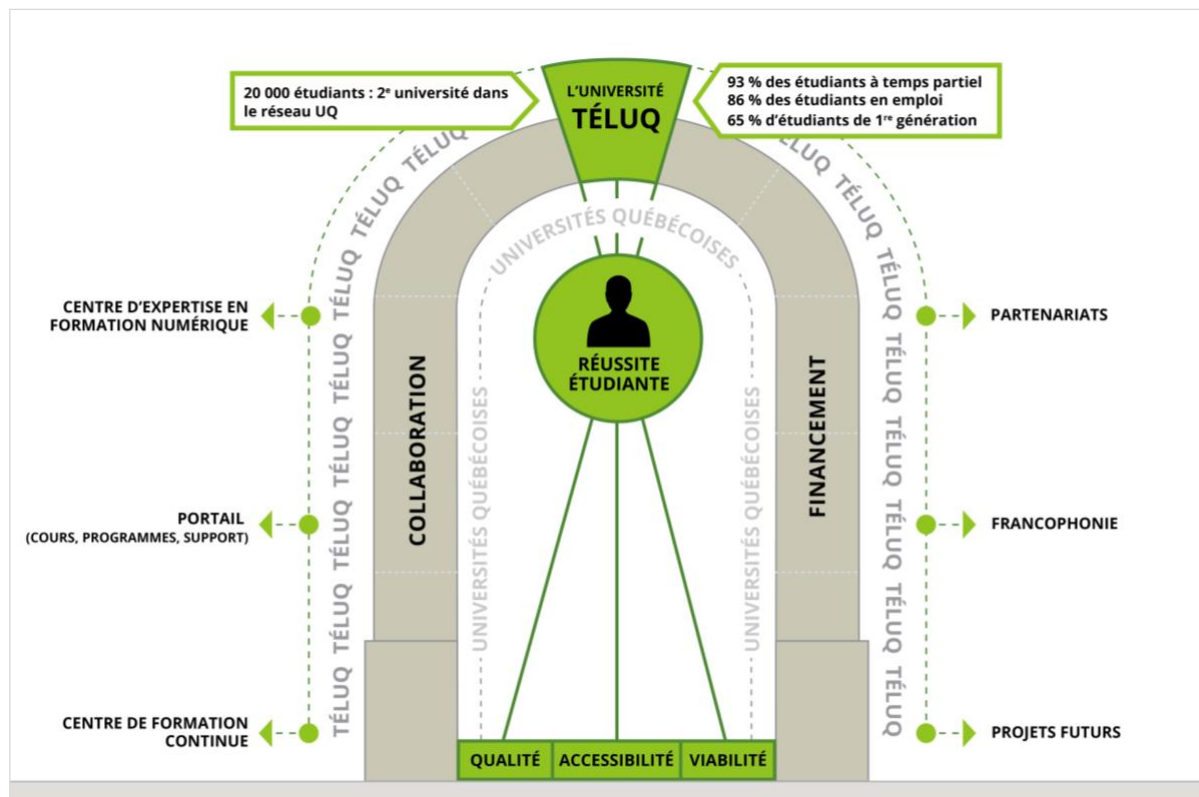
20 000 étudiants : 2$^{e}$ université dans le réseau UQ

L'UNIVERSITÉ
TÉLUQ

93 % des étudiants à temps partiel
86 % des étudiants en emploi
65 % d'étudiants de 1$^{re}$ génération

TÉLUQ TÉLUQ TÉLUQ TÉLUQ TÉLUQ TÉLUQ TÉLUQ TÉLUQ TÉLUQ

TÉLUQ TÉLUQ TÉLUQ TÉLUQ TÉLUQ TÉLUQ TÉLUQ TÉLUQ TÉLUQ

UNIVERSITÉS QUÉBÉCOISES

CENTRE D'EXPERTISE EN FORMATION NUMÉRIQUE

PARTENARIATS

RÉUSSITE ÉTUDIANTE

COLLABORATION

FINANCEMENT

UNIVERSITÉS QUÉBÉCOISES

UNIVERSITÉS QUÉBÉCOISES

PORTAIL
(COURS, PROGRAMMES, SUPPORT)

FRANCOPHONIE

CENTRE DE FORMATION CONTINUE

PROJETS FUTURS

QUALITÉ | ACCESSIBILITÉ | VIABILITÉ